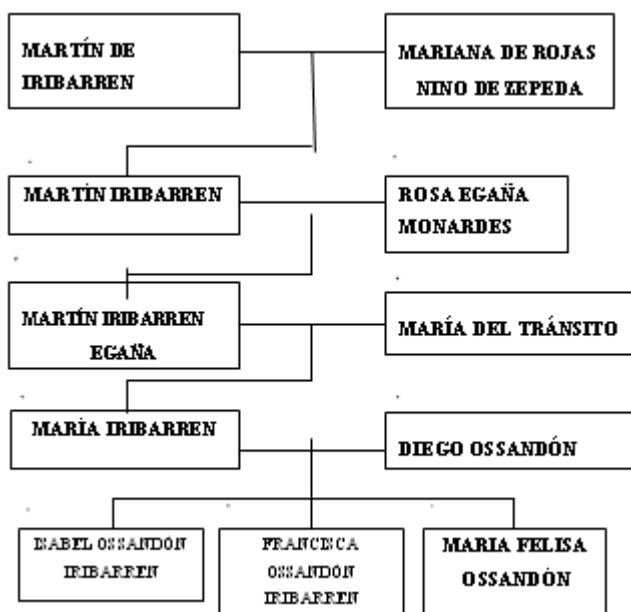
MARTÍN DE IRIBARREN

MARIANA DE ROJAS NINO DE ZEPEDA

MARTÍN IRIBARREN

ROSA EGAÑA MONARDES

MARTÍN IRIBARREN EGAÑA

MARÍA DEL TRÁNSITO

MARÍA IRIBARREN

DIEGO OSSANDÓN

ISABEL OSSANDON IRIBARREN

FRANCISCA OSSANDÓN IRIBARREN

MARIA FELISA OSSANDÓN